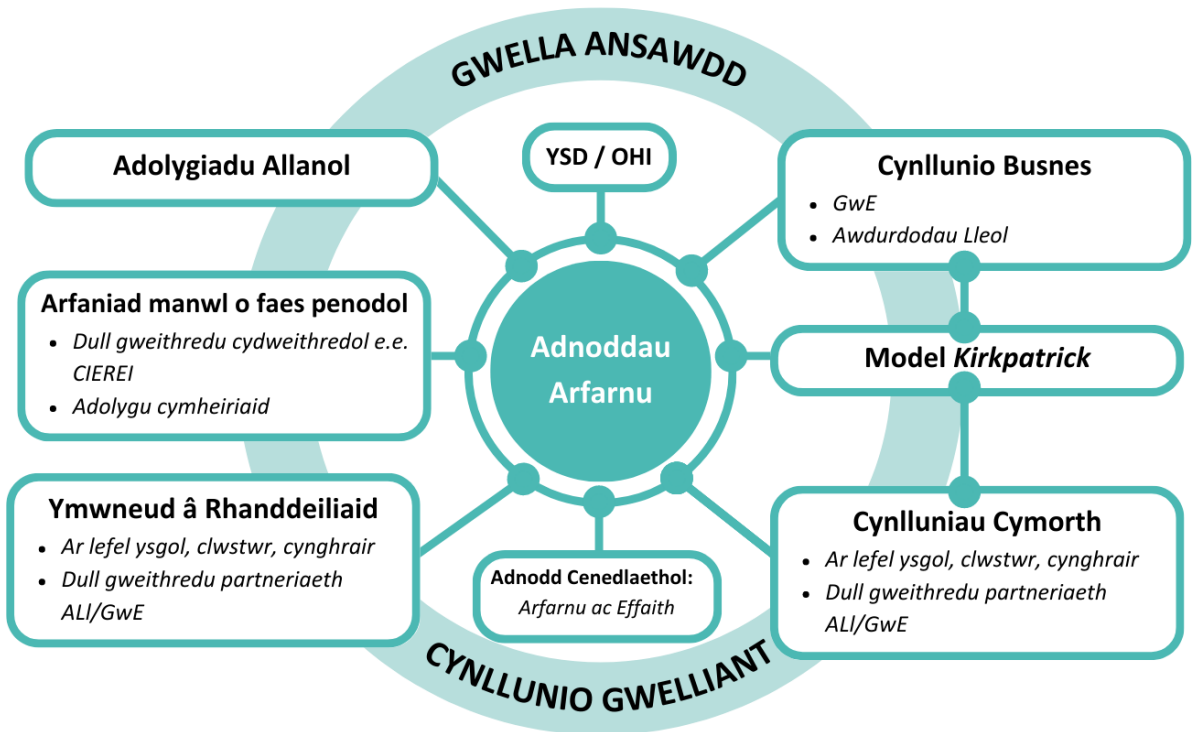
GWELLA ANSAWDD

Adolygiadu Allanol

YSD / OHI

Cynllunio Busnes
- GwE
- Awdurdodau Lleol

Arfaniad manwl o faes penodol
- Dull gweithredu cydweithredol e.e. CIEREI
- Adolygu cymheiriaid

Adnoddau Arfarnu

Model *Kirkpatrick*

Ymwneud â Rhanddeiliaid
- Ar lefel ysgol, clwstwr, cynghrair
- Dull gweithredu partneriaeth ALl/GwE

Adnodd Cenedlaethol:
Arfarnu ac Effaith

Cynlluniau Cymorth
- Ar lefel ysgol, clwstwr, cynghrair
- Dull gweithredu partneriaeth ALl/GwE

CYNLLUNIO GWELLIANT